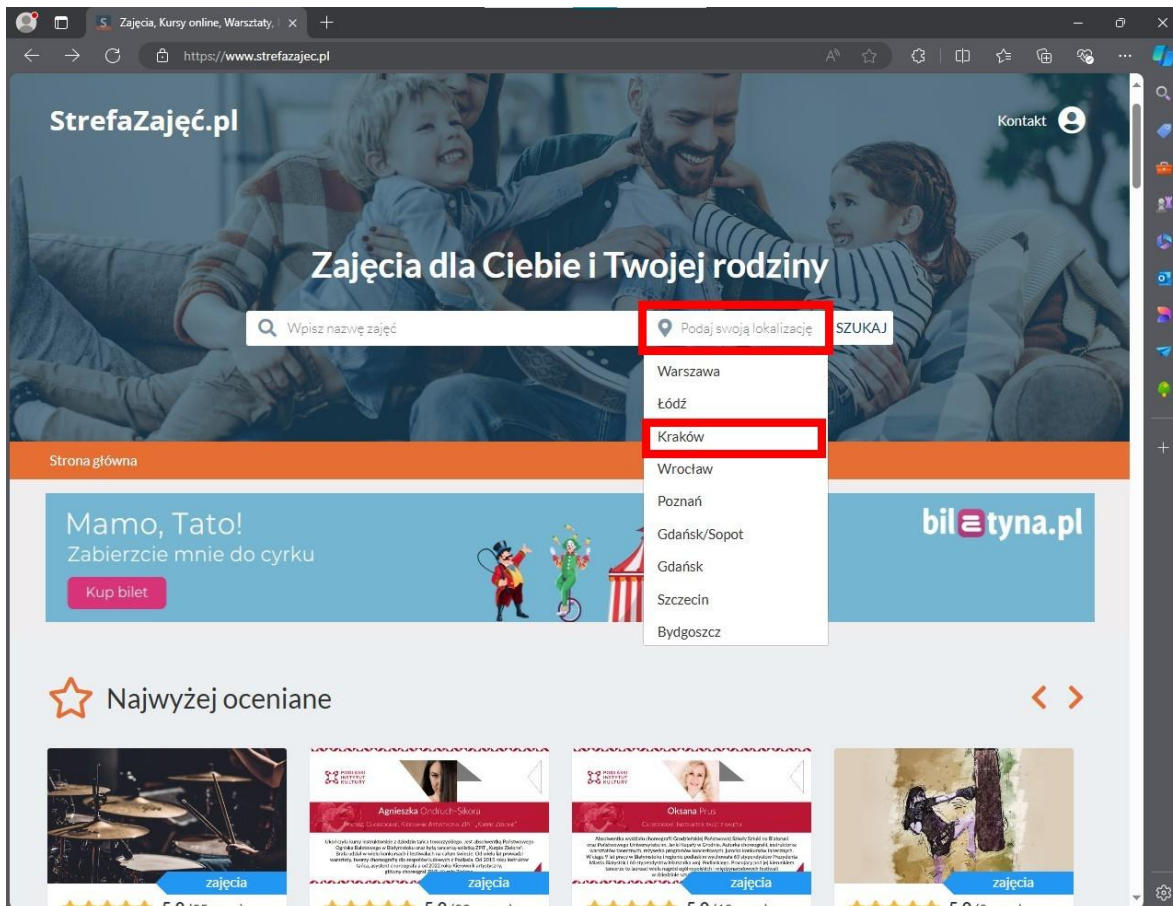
Zajęcia, Kursy online, Warsztaty,

https://www.strefazajec.pl

StrefaZajęć.pl

Kontakt

Zajęcia dla Ciebie i Twojej rodziny

Wpisz nazwę zajęć

Podaj swoją lokalizację

SZUKAJ

Warszawa
Łódź
Kraków
Wrocław
Poznań
Gdańsk/Sopot
Gdańsk
Szczecin
Bydgoszcz

Strona główna

Mamo, Tato!
Zabierzcie mnie do cyrku

Kup bilet

biletyna.pl

Najwyżej oceniane

zajęcia

Agnieszka Ondruch-Sikora

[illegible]

zajęcia

Oksana Prus

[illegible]

zajęcia

zajęcia